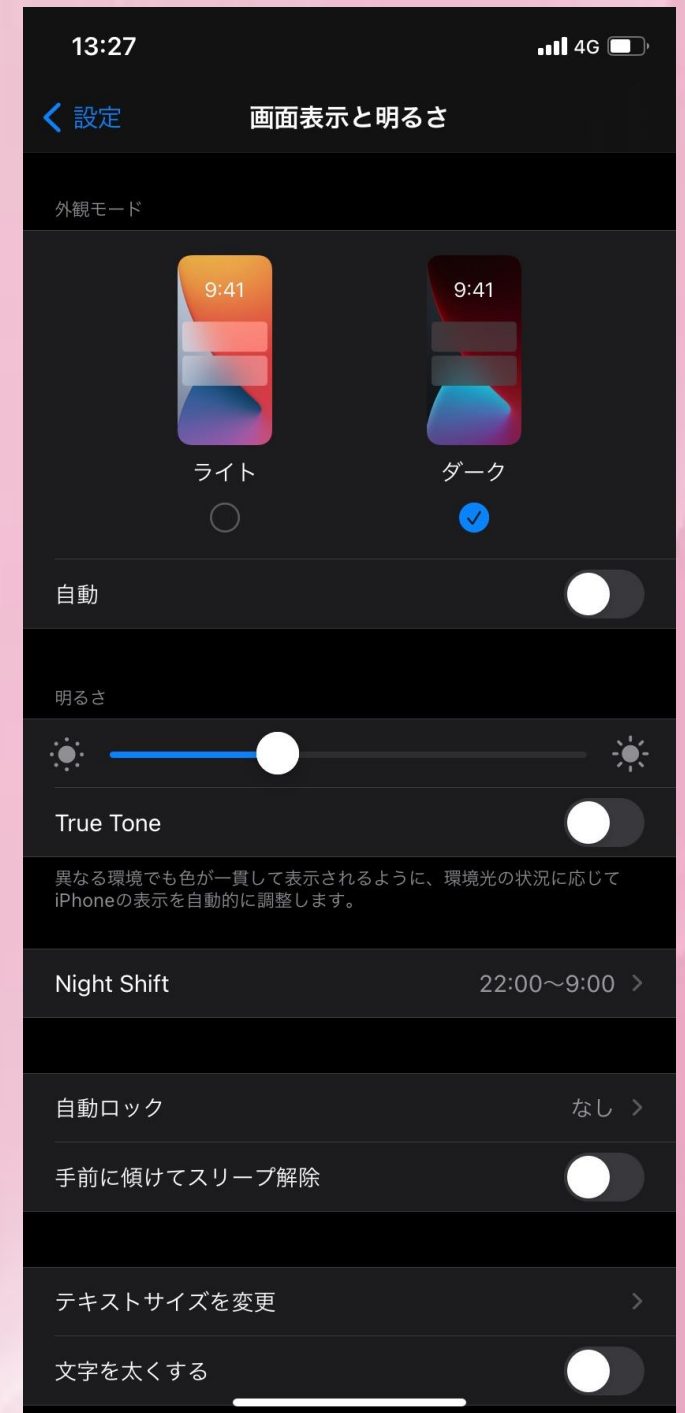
13:27
4G

設定
画面表示と明るさ

外観モード

9:41
ライト

9:41
ダーク

自動

明るさ

True Tone

異なる環境でも色が一貫して表示されるように、環境光の状況に応じてiPhoneの表示を自動的に調整します。

Night Shift
22:00〜9:00

自動ロック
なし

手前に傾けてスリープ解除

テキストサイズを変更

文字を太くする